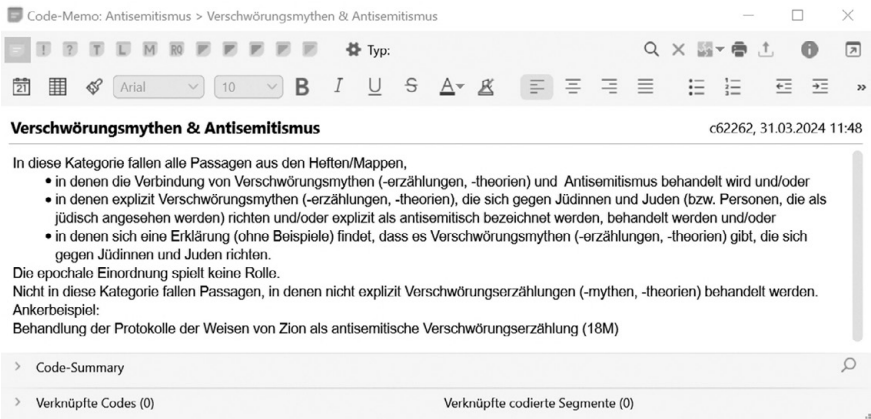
Code-Memo: Antisemitismus > Verschwörungsmythen & Antisemitismus

Typ:

Arial 10 B I U S

Verschwörungsmythen & Antisemitismus

c62262, 31.03.2024 11:48

In diese Kategorie fallen alle Passagen aus den Heften/Mappen,

• in denen die Verbindung von Verschwörungsmythen (-erzählungen, -theorien) und Antisemitismus behandelt wird und/oder
• in denen explizit Verschwörungsmythen (-erzählungen, -theorien), die sich gegen Jüdinnen und Juden (bzw. Personen, die als jüdisch angesehen werden) richten und/oder explizit als antisemitisch bezeichnet werden, behandelt werden und/oder
• in denen sich eine Erklärung (ohne Beispiele) findet, dass es Verschwörungsmythen (-erzählungen, -theorien) gibt, die sich gegen Jüdinnen und Juden richten.

Die epochale Einordnung spielt keine Rolle.
Nicht in diese Kategorie fallen Passagen, in denen nicht explizit Verschwörungserzählungen (-mythen, -theorien) behandelt werden.
Ankerbeispiel:
Behandlung der Protokolle der Weisen von Zion als antisemitische Verschwörungserzählung (18M)

Code-Summary

Verknüpfte Codes (0)

Verknüpfte codierte Segmente (0)